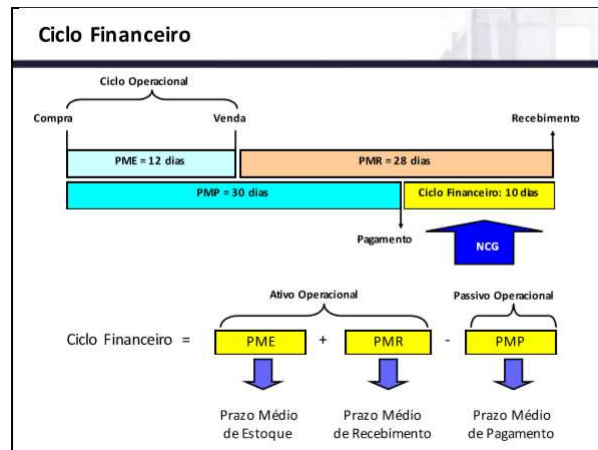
Ciclo Financeiro

Ciclo Operacional

Compra

Venda

Recebimento

PME = 12 dias

PMR = 28 dias

PMP = 30 dias

Ciclo Financeiro: 10 dias

Pagamento

NCG

Ativo Operacional

Passivo Operacional

Ciclo Financeiro = PME + PMR - PMP

Prazo Médio de Estoque

Prazo Médio de Recebimento

Prazo Médio de Pagamento